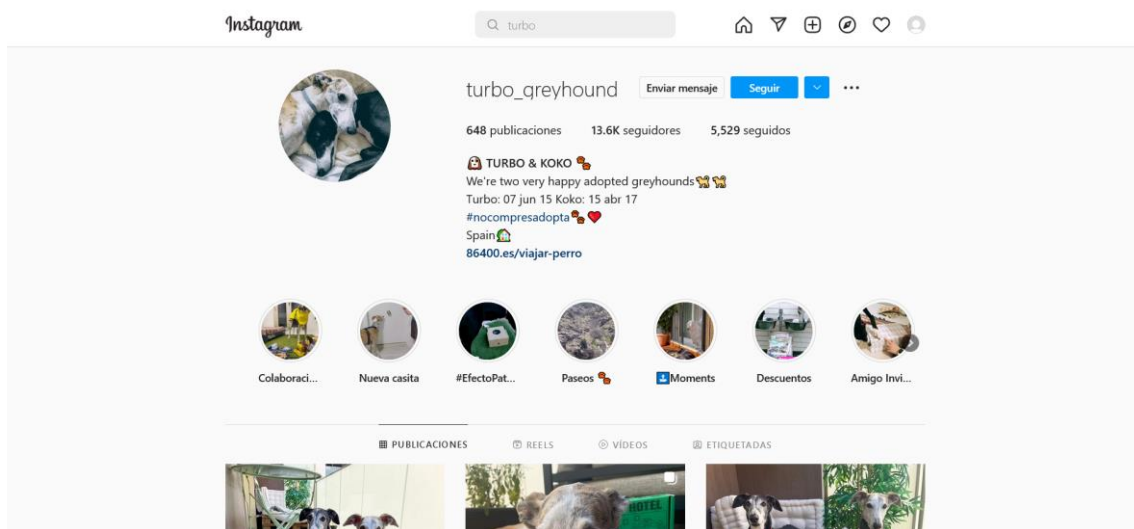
Instagram

turbo

turbo_greyhound Enviar mensaje Seguir

648 publicaciones 13.6K seguidores 5,529 seguidos

🐶 TURBO & KOKO 🐾
We're two very happy adopted greyhounds🐕🐕
Turbo: 07 jun 15 Koko: 15 abr 17
#nocompresadopta🐾❤️
Spain🏡
86400.es/viajar-perro

Colaboraci... Nueva casita #EfectoPat... Paseos 🐾 ⬇️Moments Descuentos Amigo Invi...

PUBLICACIONES REELS VÍDEOS ETIQUETADAS

HOTEL